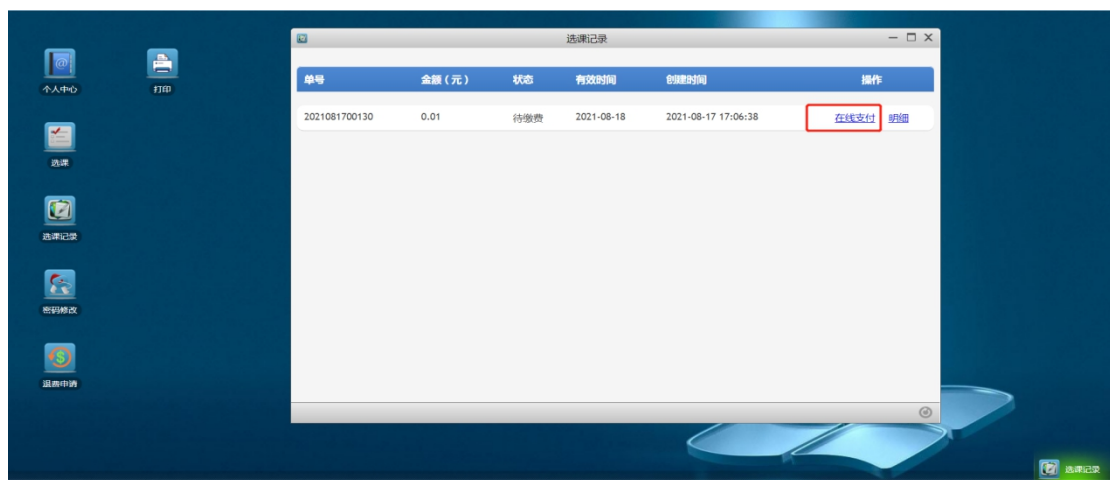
个人中心

打印

选课

选课记录

密码修改

退费申请

选课记录

| 单号 | 金额（元） | 状态 | 有效时间 | 创建时间 | 操作 |
|---|---|---|---|---|---|
| 2021081700130 | 0.01 | 待缴费 | 2021-08-18 | 2021-08-17 17:06:38 | 在线支付 明细 |

选课记录